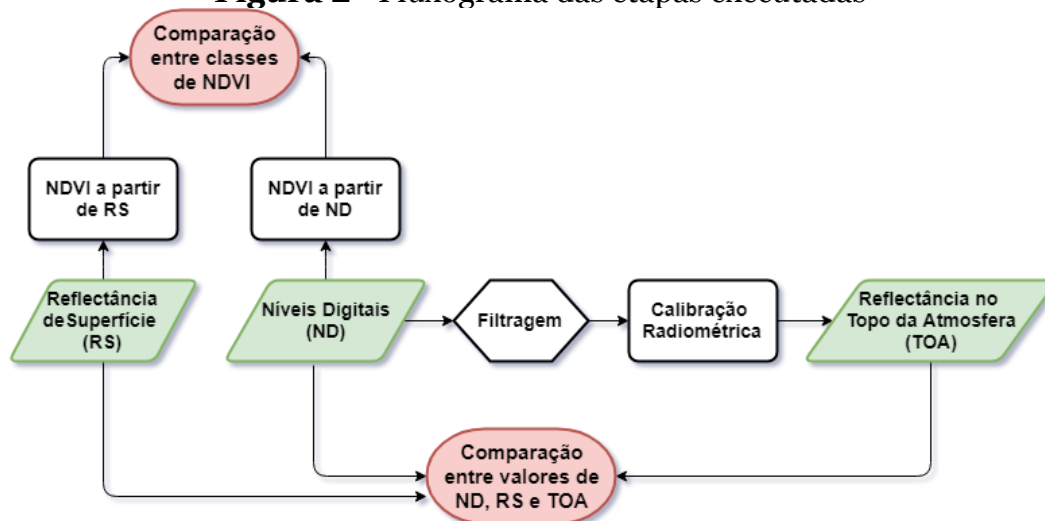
Figura 2 – Fluxograma das etapas executadas

Comparação entre classes de NDVI

NDVI a partir de RS

NDVI a partir de ND

Reflectância deSuperfície (RS)

Níveis Digitais (ND)

Filtragem

Calibração Radiométrica

Reflectância no Topo da Atmosfera (TOA)

Comparação entre valores de ND, RS e TOA